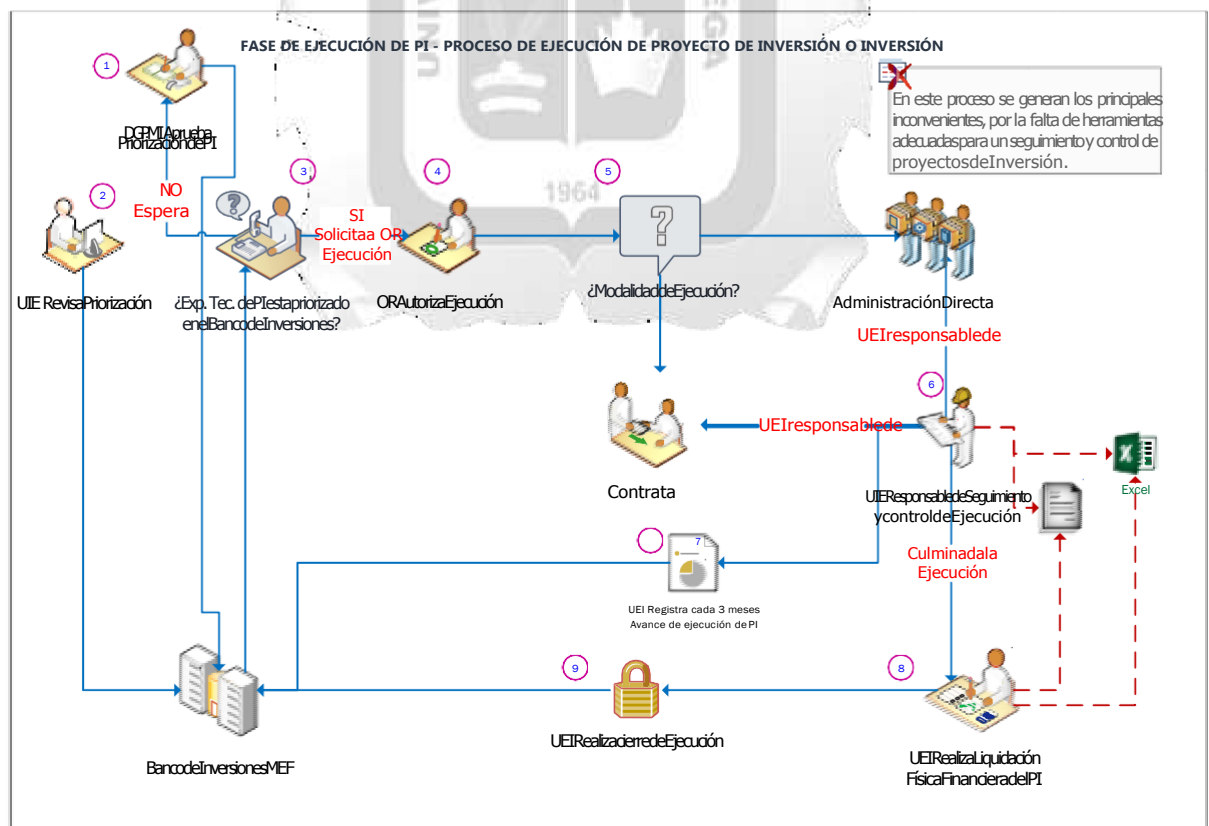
FASE DE EJECUCIÓN DE PI - PROCESO DE EJECUCIÓN DE PROYECTO DE INVERSIÓN O INVERSIÓN

En este proceso se generan los principales inconvenientes, por la falta de herramientas adecuadas para un seguimiento y control de proyectosdeInversión.

1

DGPMIAprueba PriorizacióndePI

2

UIE RevisaPriorización

NO Espera

3

¿Exp. Tec. dePIestapriorizado enelBancodeInversiones?

SI Solicitaa OR Ejecución

4

ORAutorizaEjecución

5

¿ModalidaddeEjecución?

AdministraciónDirecta

UEIresponsablede

6

UEIresponsablede

Contrata

UEIResponsabledeSeguimiento ycontroldeEjecución

Excel

7

UEI Registra cada 3 meses Avance de ejecución de PI

Culminadala Ejecución

9

8

BancodeInversionesMEF

UEIRealizacierredeEjecución

UEIRealizaLiquidación FísicaFinancieradelPI

1964